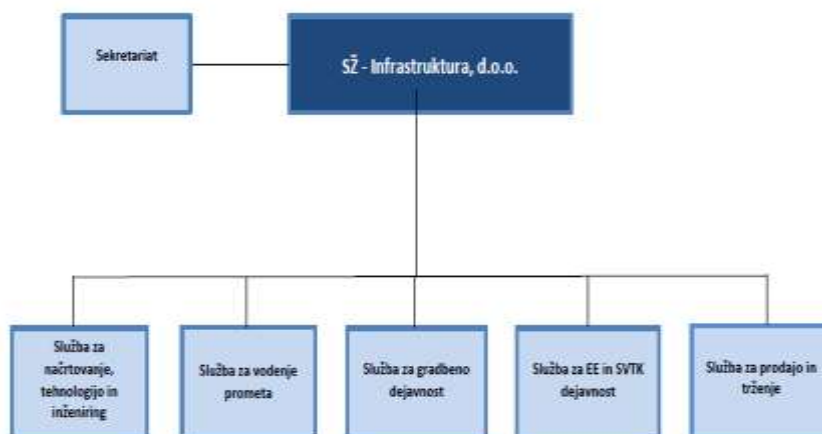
Sekretariat

SŽ - Infrastruktura, d.o.o.

Služba za načrtovanje, tehnologijo in inženiring

Služba za vodenje prometa

Služba za gradbeno dejavnost

Služba za EE in SVTK dejavnost

Služba za prodajo in trženje